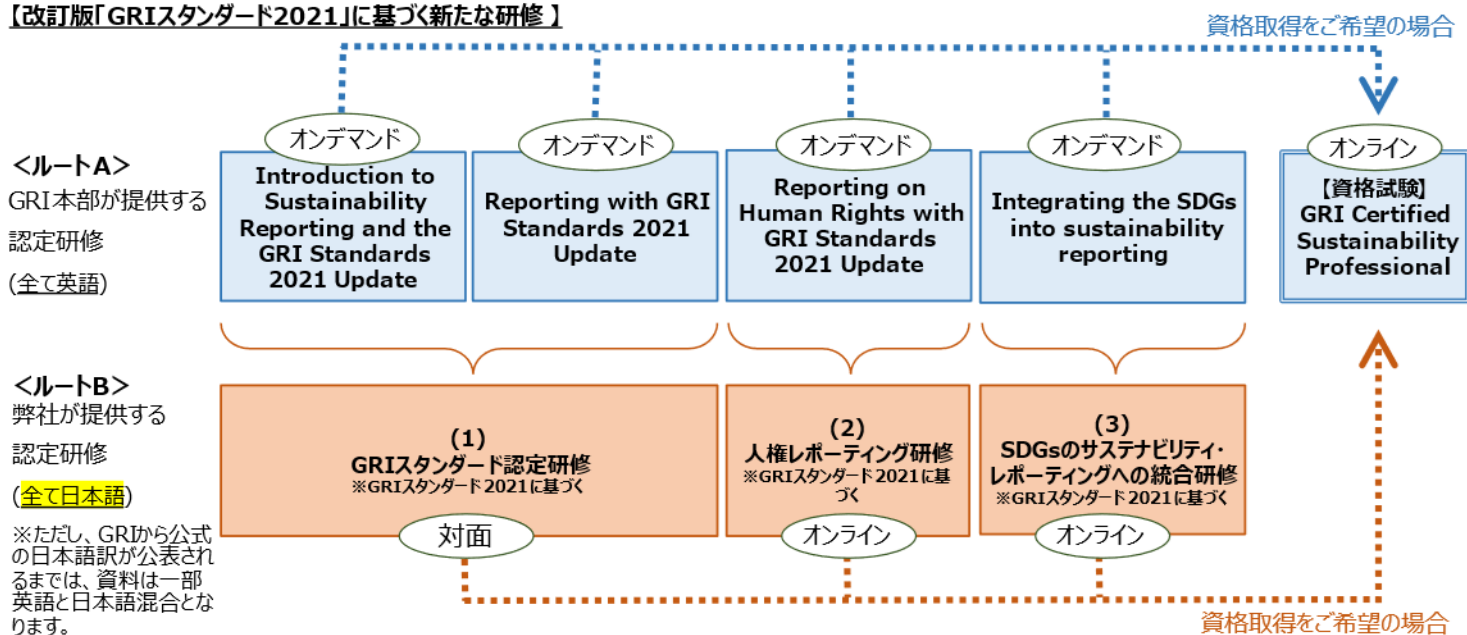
【改訂版「GRIスタンダード2021」に基づく新たな研修 】

資格取得をご希望の場合

<ルートA>
GRI本部が提供する認定研修
(全て英語)

オンデマンド
Introduction to Sustainability Reporting and the GRI Standards 2021 Update

オンデマンド
Reporting with GRI Standards 2021 Update

オンデマンド
Reporting on Human Rights with GRI Standards 2021 Update

オンデマンド
Integrating the SDGs into sustainability reporting

オンライン
【資格試験】
GRI Certified Sustainability Professional

<ルートB>
弊社が提供する認定研修
(全て日本語)

※ただし、GRIから公式の日本語訳が公表されるまでは、資料は一部英語と日本語混合となります。

(1)
GRIスタンダード認定研修
※GRIスタンダード2021に基づく
対面

(2)
人権レポーティング研修
※GRIスタンダード2021に基づく
オンライン

(3)
SDGsのサステナビリティ・レポーティングへの統合研修
※GRIスタンダード2021に基づく
オンライン

資格取得をご希望の場合